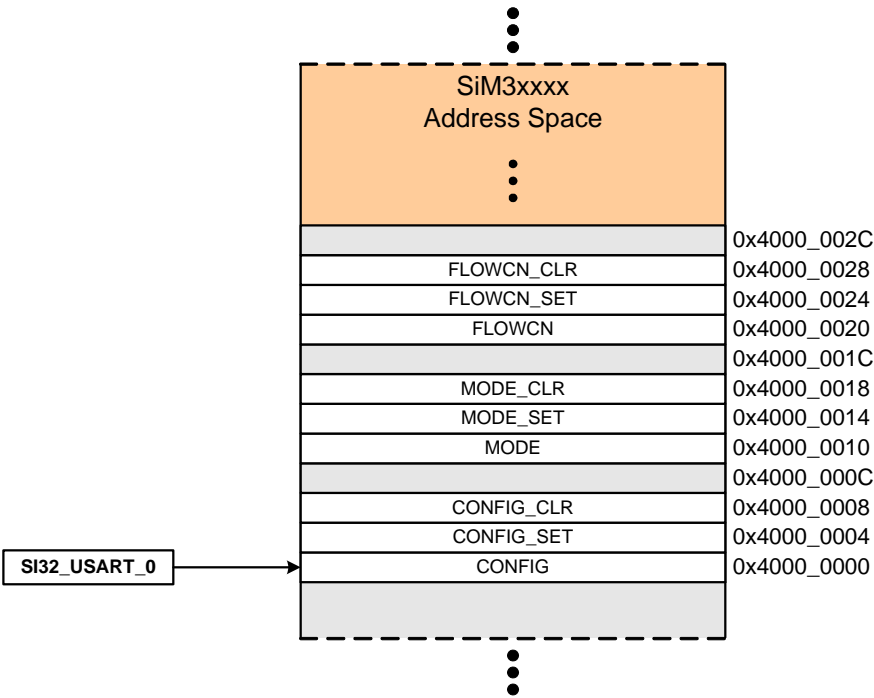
SiM3xxxx
Address Space

0x4000_002C
FLOWCN_CLR 0x4000_0028
FLOWCN_SET 0x4000_0024
FLOWCN 0x4000_0020
0x4000_001C
MODE_CLR 0x4000_0018
MODE_SET 0x4000_0014
MODE 0x4000_0010
0x4000_000C
CONFIG_CLR 0x4000_0008
CONFIG_SET 0x4000_0004
SI32_USART_0
CONFIG 0x4000_0000